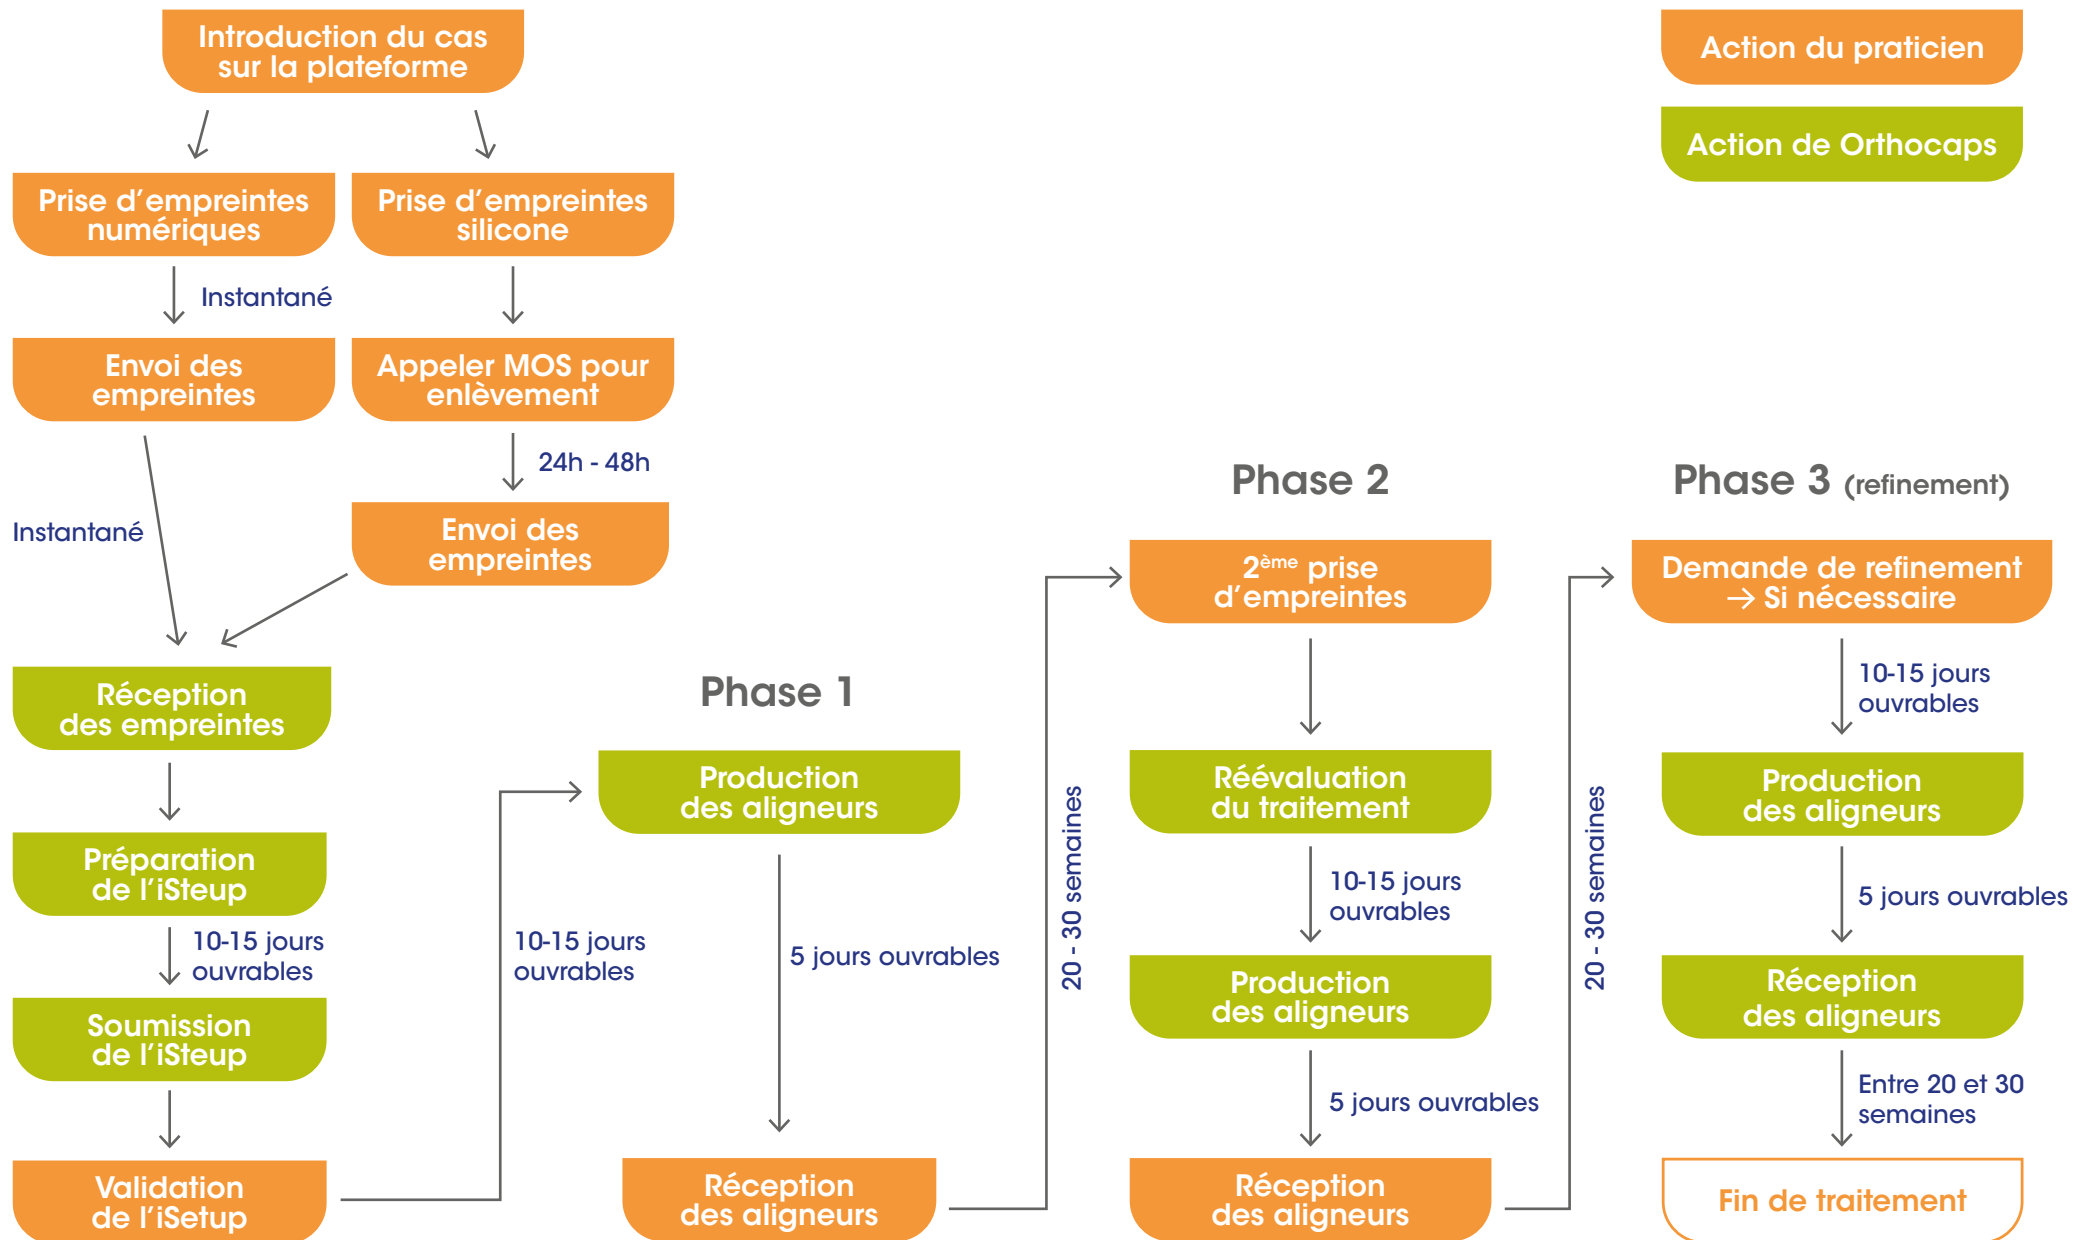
Introduction du cas sur la plateforme

Action du praticien

Action de Orthocaps

Prise d'empreintes numériques

Prise d'empreintes silicone

Instantané

Envoi des empreintes

Appeler MOS pour enlèvement

24h - 48h

Instantané

Envoi des empreintes

Phase 2

Phase 3 (refinement)

$2^{ème}$ prise d'empreintes

Demande de refinement → Si nécessaire

10-15 jours ouvrables

Réception des empreintes

Phase 1

Production des aligneurs

Réévaluation du traitement

Production des aligneurs

Préparation de l'iSteup

10-15 jours ouvrables

10-15 jours ouvrables

5 jours ouvrables

20 - 30 semaines

10-15 jours ouvrables

20 - 30 semaines

5 jours ouvrables

Soumission de l'iSteup

Production des aligneurs

Réception des aligneurs

5 jours ouvrables

Entre 20 et 30 semaines

Validation de l'iSetup

Réception des aligneurs

Réception des aligneurs

Fin de traitement